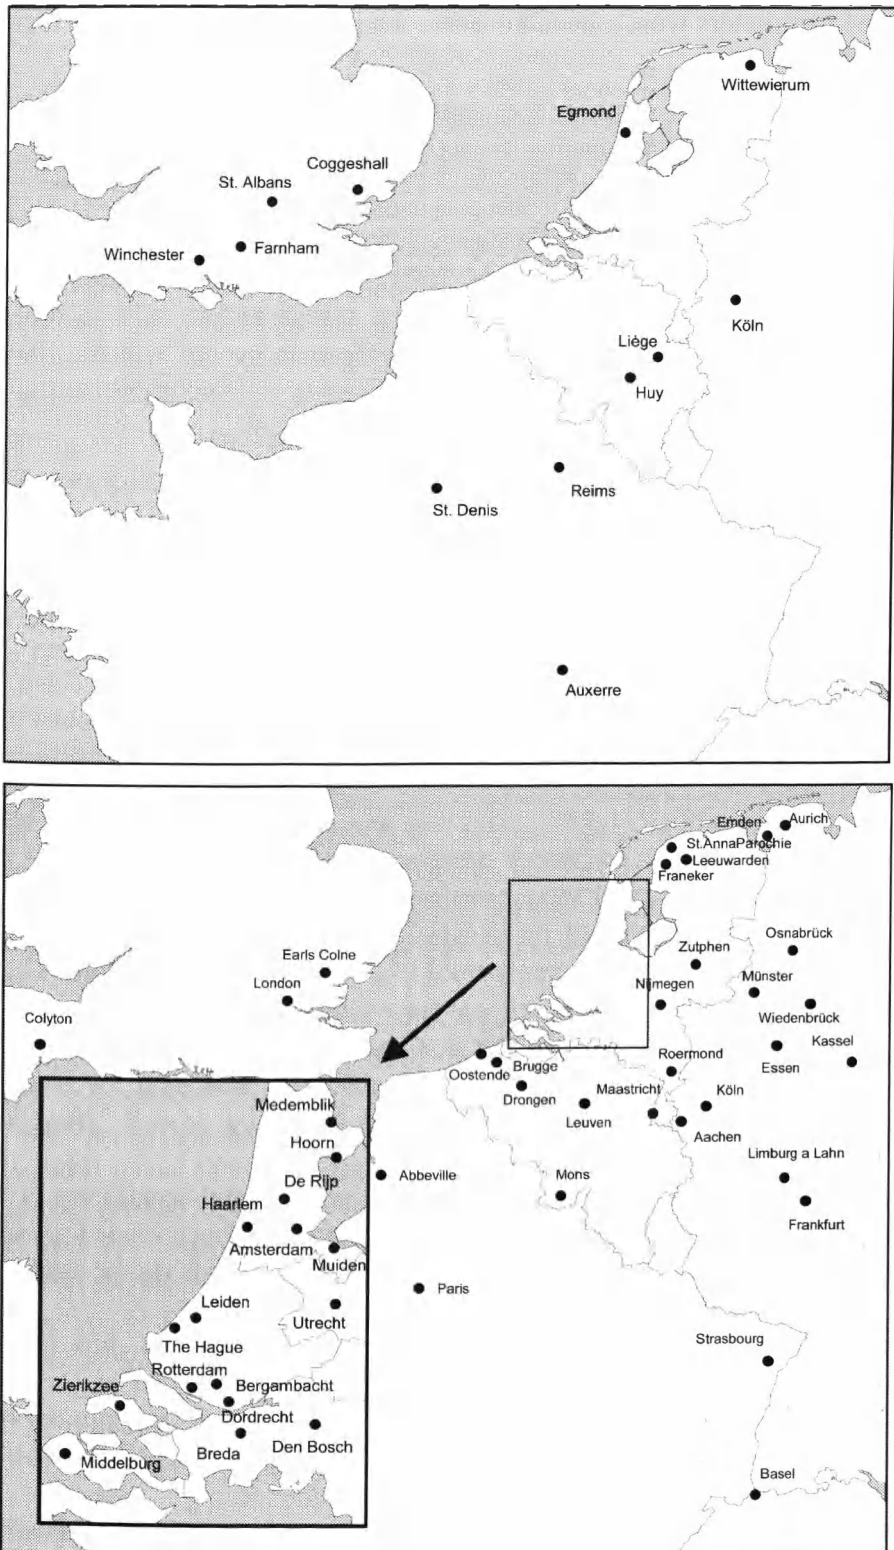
Wittewierum
Egmond
St. Albans
Coggeshall
Winchester
Farnham
Köln
Liège
Huy
Reims
St. Denis
Auxerre

Emden
Aurich
St.AnnaParochie
Leeuwarden
Franeker
Osnabrück
Earls Colne
Zutphen
London
Nijmegen
Münster
Colyton
Wiedenbrück
Kassel
Roermond
Oostende
Brugge
Essen
Drongen
Maastricht
Köln
Medemblik
Leuven
Aachen
Hoorn
De Rijp
Abbeville
Mons
Limburg a Lahn
Haarlem
Frankfurt
Amsterdam
Muiden
Paris
Leiden
Utrecht
The Hague
Strasbourg
Rotterdam
Zierikzee
Bergambacht
Dordrecht
Breda
Den Bosch
Middelburg
Basel